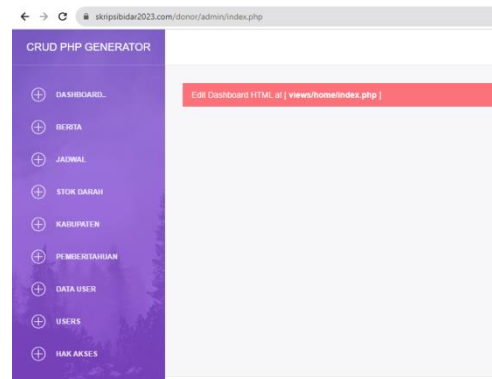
skripsibidar2023.com/donor/admin/index.php

CRUD PHP GENERATOR

DASHBOARD..

BERITA

JADWAL

STOK DARAH

KABUPATEN

PEMBERITAHUAN

DATA USER

USERS

HAK AKSES

Edit Dashboard HTML at [ views/home/index.php ]